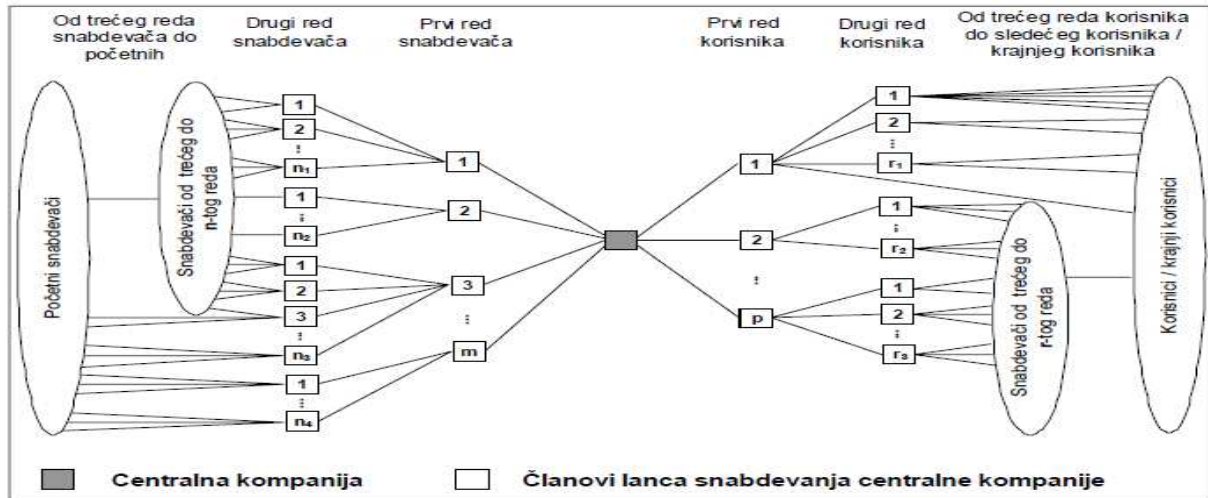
Od trećeg reda snabdevača do početnih

Drugi red snabdevača

Prvi red snabdevača

Prvi red korisnika

Drugi red korisnika

Od trećeg reda korisnika do sledećeg korisnika / krajnjeg korisnika

Početni snabdevači

Snabdevači od trećeg do n-tog reda

1
2
⋮
$n_1$
1
⋮
$n_2$
1
2
3
⋮
$n_3$
1
⋮
$n_4$

1
2
3
⋮
m

1
2
⋮
p

1
2
⋮
$r_1$
1
⋮
$r_2$
1
2
⋮
$r_3$

Snabdevači od trećeg do r-tog reda

Korisnici / krajnji korisnici

Centralna kompanija

Članovi lanca snabdevanja centralne kompanije